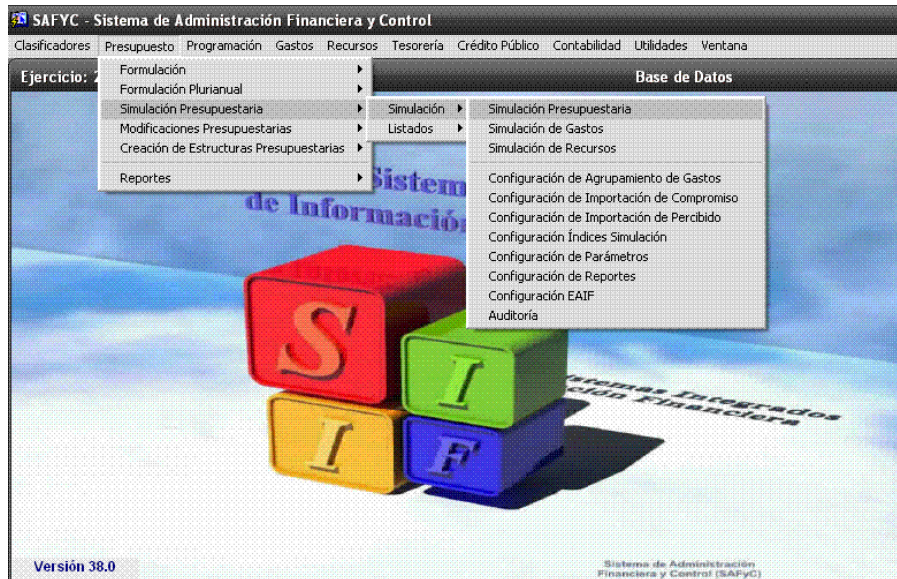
SAFYC - Sistema de Administración Financiera y Control

Clasificadores Presupuesto Programación Gastos Recursos Tesorería Crédito Público Contabilidad Utilidades Ventana

Ejercicio: 2

Base de Datos

Formulación
Formulación Plurianual
Simulación Presupuestaria
Modificaciones Presupuestarias
Creación de Estructuras Presupuestarias
Reportes

Simulación
Listados

Simulación Presupuestaria
Simulación de Gastos
Simulación de Recursos
Configuración de Agrupamiento de Gastos
Configuración de Importación de Compromiso
Configuración de Importación de Percibido
Configuración Índices Simulación
Configuración de Parámetros
Configuración de Reportes
Configuración EAIF
Auditoría

Sistem
de Información

S I I F

Sistemas Integrados
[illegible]ción Financiera

Versión 38.0

Sistema de Administración
Financiera y Control (SAFyC)